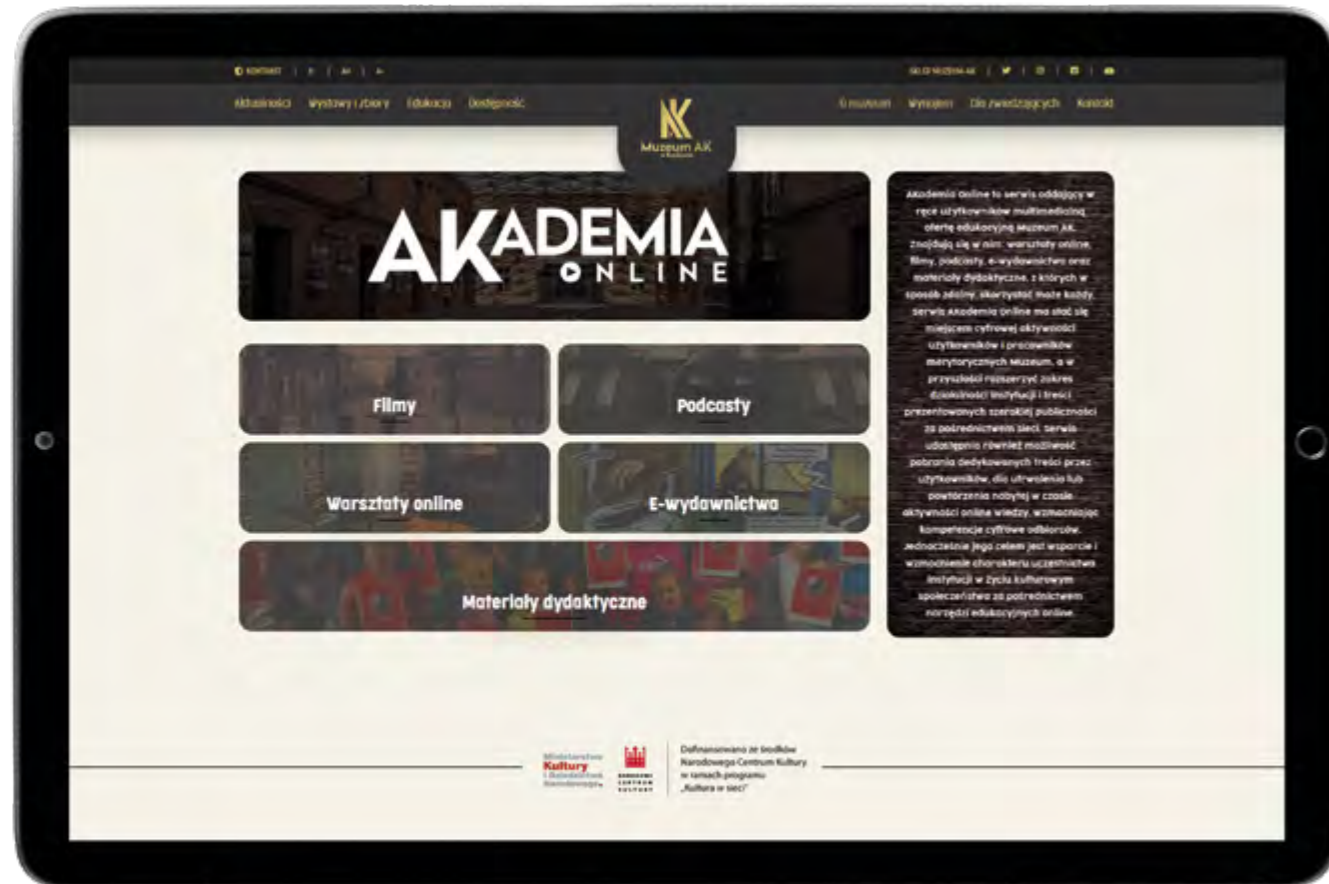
KONTAKT | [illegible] | A+ | A- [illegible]

Aktualności Wystawy i zbiory Edukacja Dostępność

Muzeum AK

O muzeum Wynajem Dla zwiedzających Kontakt

AKADEMIA ONLINE

Filmy

Podcasty

Warsztaty online

E-wydawnictwa

Materiały dydaktyczne

AKademia Online to serwis oddający w ręce użytkowników multimedialną ofertę edukacyjną Muzeum AK. Znajdują się w nim: warsztaty online, filmy, podcasty, e-wydawnictwa oraz materiały dydaktyczne, z których w sposób zdalny skorzystać może każdy. Serwis Akademia Online ma stać się miejscem cyfrowej aktywności użytkowników i pracowników merytorycznych Muzeum, a w przyszłości rozszerzyć zakres działalności instytucji i treści prezentowanych szerokiej publiczności za pośrednictwem sieci. Serwis udostępnia również możliwość pobrania dedykowanych treści przez użytkowników, dla utrwalenia lub powtórzenia nabytej w czasie aktywności online wiedzy, wzmacniając kompetencje cyfrowe odbiorców. Jednocześnie jego celem jest wsparcie i wzmocnienie charakteru uczestnictwa instytucji w życiu kulturowym społeczeństwa za pośrednictwem narzędzi edukacyjnych online.

Ministerstwo Kultury i Dziedzictwa Narodowego.

NARODOWE CENTRUM KULTURY

Dofinansowano ze środków Narodowego Centrum Kultury w ramach programu „Kultura w sieci"